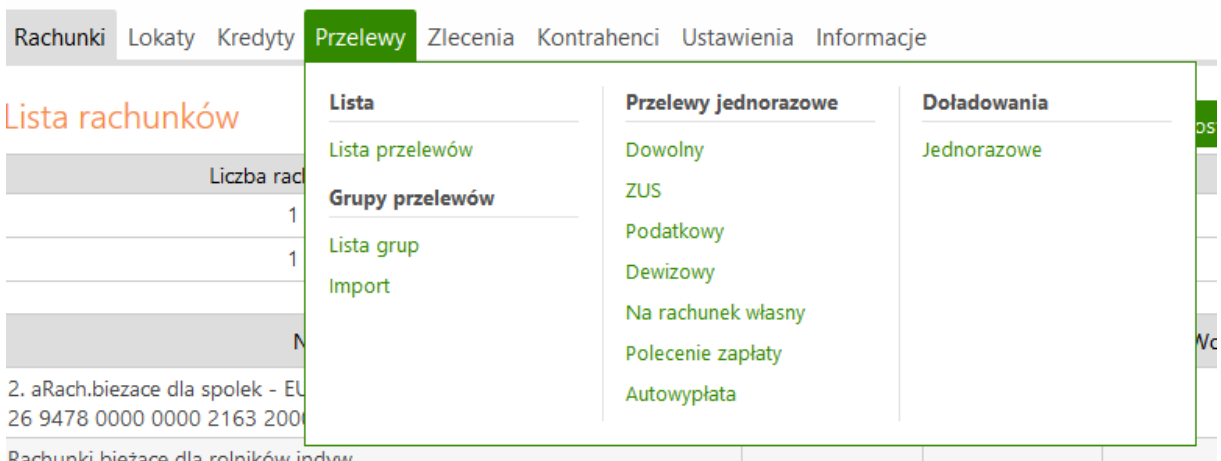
Rachunki Lokaty Kredyty Przelewy Zlecenia Kontrahenci Ustawienia Informacje

Lista rachunków

Liczba rach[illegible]
1
1

N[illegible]

2. aRach.biezace dla spolek - EU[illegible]
26 9478 0000 0000 2163 200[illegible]

Rachunki bieżące dla rolników indyw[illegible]

Lista
Lista przelewów
Grupy przelewów
Lista grup
Import

Przelewy jednorazowe
Dowolny
ZUS
Podatkowy
Dewizowy
Na rachunek własny
Polecenie zapłaty
Autowypłata

Doładowania
Jednorazowe

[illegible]os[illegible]

Wo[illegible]